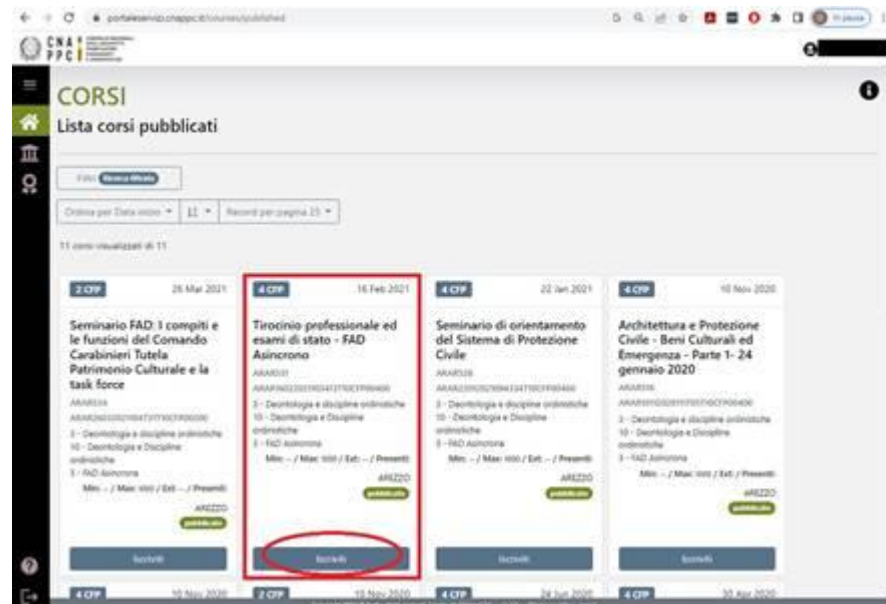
portaleservizi.cnappc.it/courses/published

CNA PPC

CORSI

Lista corsi pubblicati

Filtri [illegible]

Ordina per Data inizio ▾ | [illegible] ▾ | Record per pagina 25 ▾

11 corsi visualizzati di 11

2 CFP 26 Mar 2021

Seminario FAD: I compiti e le funzioni del Comando Carabinieri Tutela Patrimonio Culturale e la task force

ARAR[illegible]

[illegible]

3 - Deontologia e discipline ordinistiche
10 - Deontologia e Discipline ordinistiche
3 - FAD Asincrona

Min: -- / Max: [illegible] / Ext: -- / Presenti:

AREZZO

pubblicato

Iscriviti

4 CFP 16 Feb 2021

Tirocinio professionale ed esami di stato - FAD Asincrono

ARAR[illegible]

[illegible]

3 - Deontologia e discipline ordinistiche
10 - Deontologia e Discipline ordinistiche
3 - FAD Asincrona

Min: -- / Max: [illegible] / Ext: -- / Presenti:

AREZZO

pubblicato

Iscriviti

4 CFP 22 Jan 2021

Seminario di orientamento del Sistema di Protezione Civile

ARAR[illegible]

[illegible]

3 - Deontologia e discipline ordinistiche
10 - Deontologia e Discipline ordinistiche
3 - FAD Asincrona

Min: -- / Max: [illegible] / Ext: -- / Presenti:

AREZZO

pubblicato

Iscriviti

4 CFP 10 Nov 2020

Architettura e Protezione Civile - Beni Culturali ed Emergenza - Parte 1- 24 gennaio 2020

ARAR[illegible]

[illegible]

3 - Deontologia e discipline ordinistiche
10 - Deontologia e Discipline ordinistiche
3 - FAD Asincrona

Min: -- / Max: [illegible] / Ext: -- / Presenti:

AREZZO

pubblicato

Iscriviti

4 CFP 10 Nov 2020

2 CFP 10 Nov 2020

4 CFP 24 Jun 2020

4 CFP 30 Apr 2020